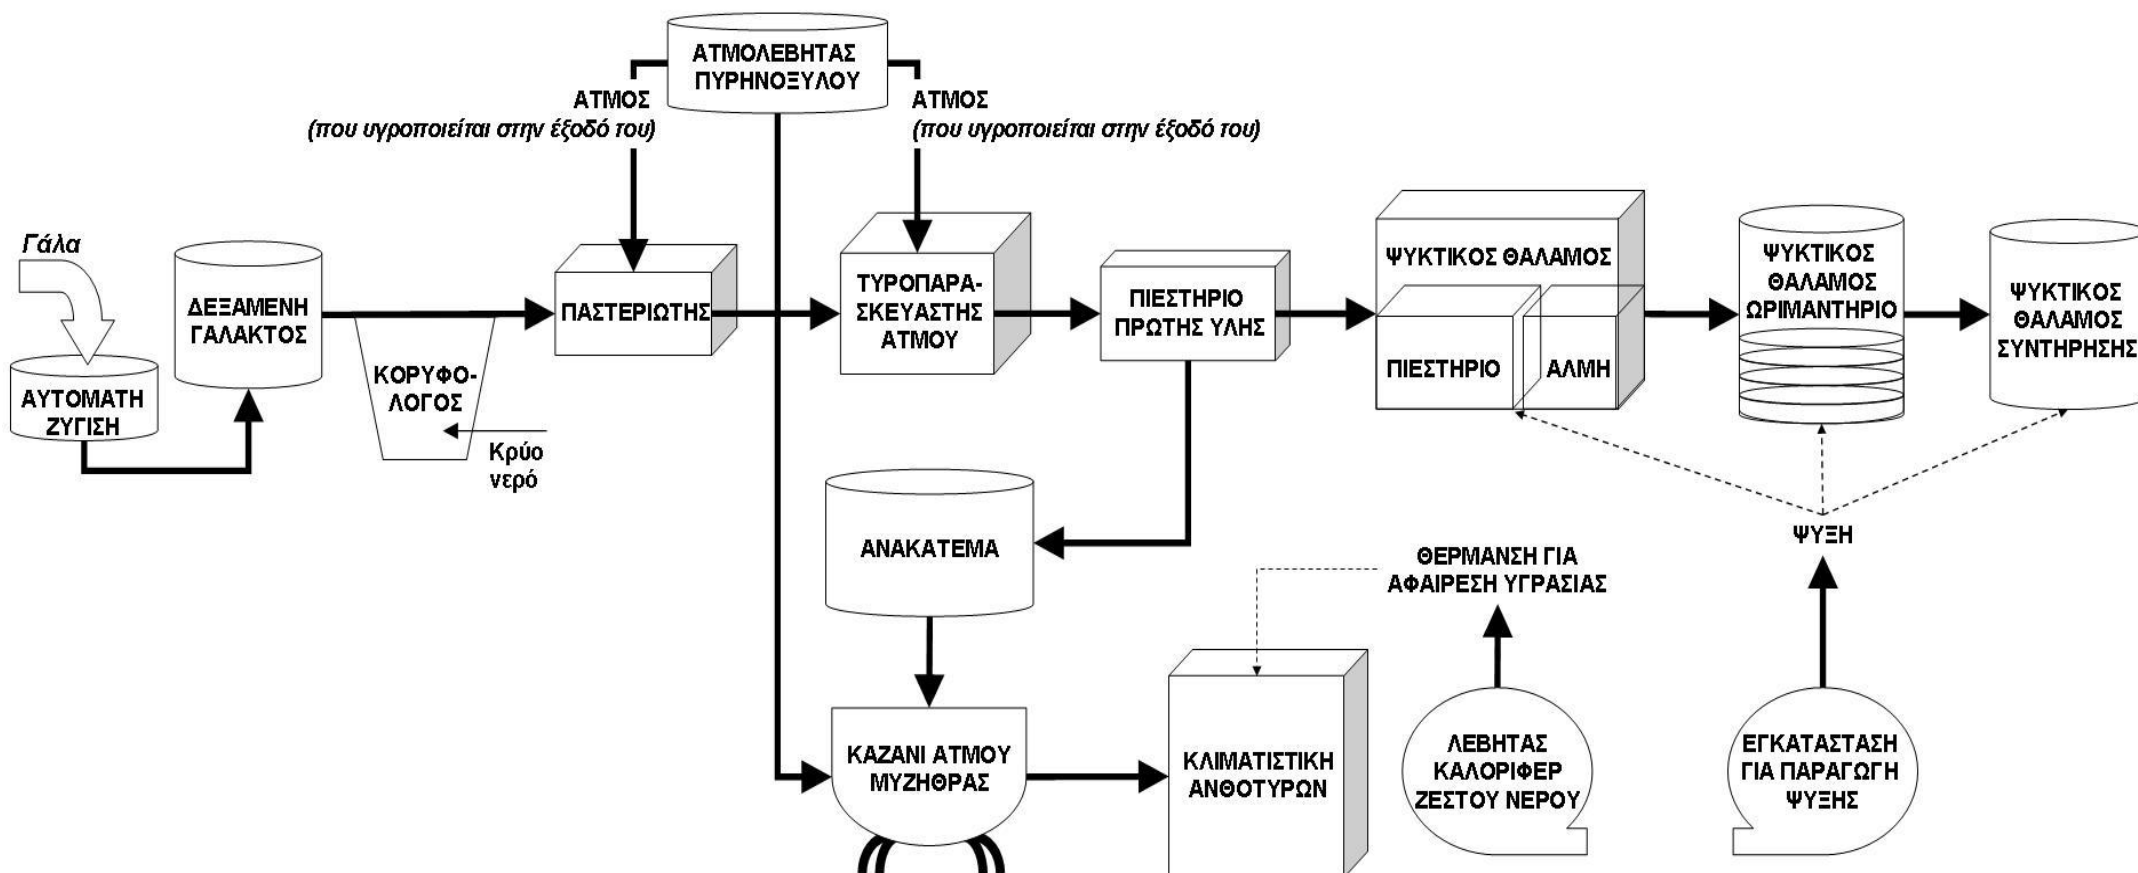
ΑΤΜΟΛΕΒΗΤΑΣ ΠΥΡΗΝΟΞΥΛΟΥ

ΑΤΜΟΣ (που υγροποιείται στην έξοδό του)

ΑΤΜΟΣ (που υγροποιείται στην έξοδό του)

Γάλα

ΑΥΤΟΜΑΤΗ ΖΥΓΙΣΗ

ΔΕΞΑΜΕΝΗ ΓΑΛΑΚΤΟΣ

ΚΟΡΥΦΟΛΟΓΟΣ

Κρύο νερό

ΠΑΣΤΕΡΙΩΤΗΣ

ΤΥΡΟΠΑΡΑΣΚΕΥΑΣΤΗΣ ΑΤΜΟΥ

ΠΙΕΣΤΗΡΙΟ ΠΡΩΤΗΣ ΥΛΗΣ

ΨΥΚΤΙΚΟΣ ΘΑΛΑΜΟΣ

ΠΙΕΣΤΗΡΙΟ

ΑΛΜΗ

ΨΥΚΤΙΚΟΣ ΘΑΛΑΜΟΣ ΩΡΙΜΑΝΤΗΡΙΟ

ΨΥΚΤΙΚΟΣ ΘΑΛΑΜΟΣ ΣΥΝΤΗΡΗΣΗΣ

ΑΝΑΚΑΤΕΜΑ

ΨΥΞΗ

ΘΕΡΜΑΝΣΗ ΓΙΑ ΑΦΑΙΡΕΣΗ ΥΓΡΑΣΙΑΣ

ΚΑΖΑΝΙ ΑΤΜΟΥ ΜΥΖΗΘΡΑΣ

ΚΛΙΜΑΤΙΣΤΙΚΗ ΑΝΘΟΤΥΡΩΝ

ΛΕΒΗΤΑΣ ΚΑΛΟΡΙΦΕΡ ΖΕΣΤΟΥ ΝΕΡΟΥ

ΕΓΚΑΤΑΣΤΑΣΗ ΓΙΑ ΠΑΡΑΓΩΓΗ ΨΥΞΗΣ